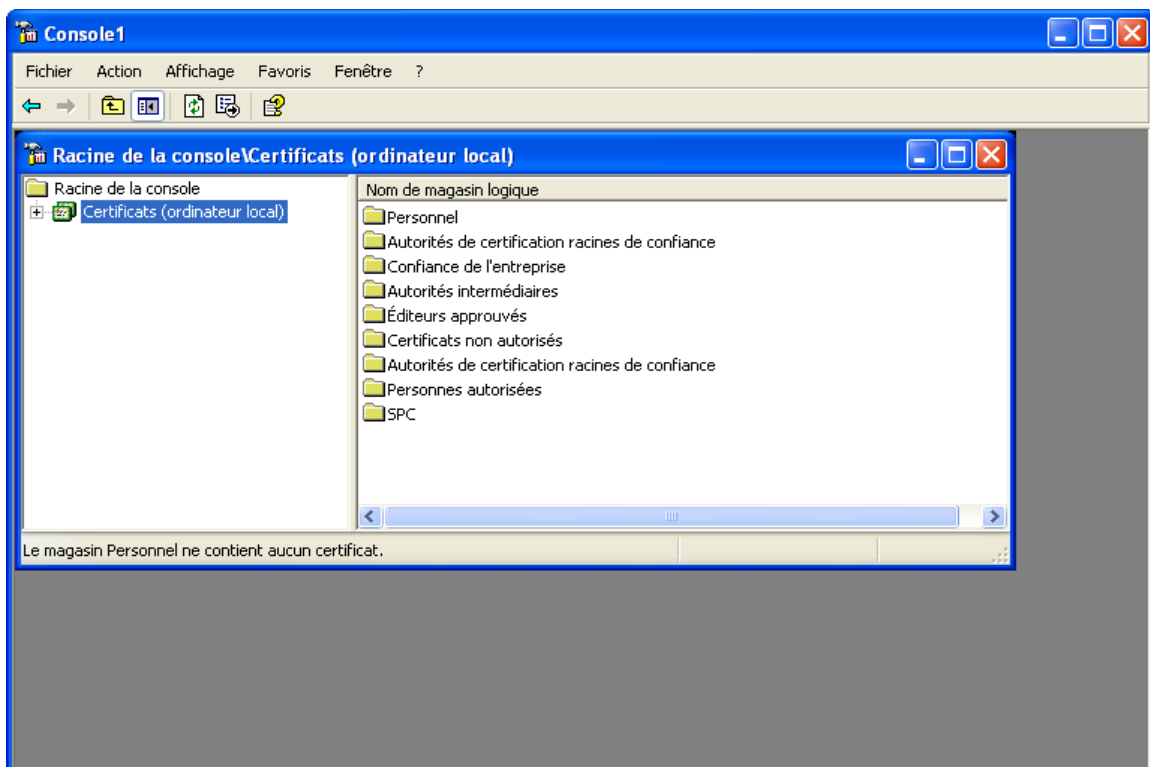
Console1

Fichier Action Affichage Favoris Fenêtre ?

Racine de la console\Certificats (ordinateur local)

Racine de la console
Certificats (ordinateur local)

Nom de magasin logique
Personnel
Autorités de certification racines de confiance
Confiance de l'entreprise
Autorités intermédiaires
Éditeurs approuvés
Certificats non autorisés
Autorités de certification racines de confiance
Personnes autorisées
SPC

Le magasin Personnel ne contient aucun certificat.